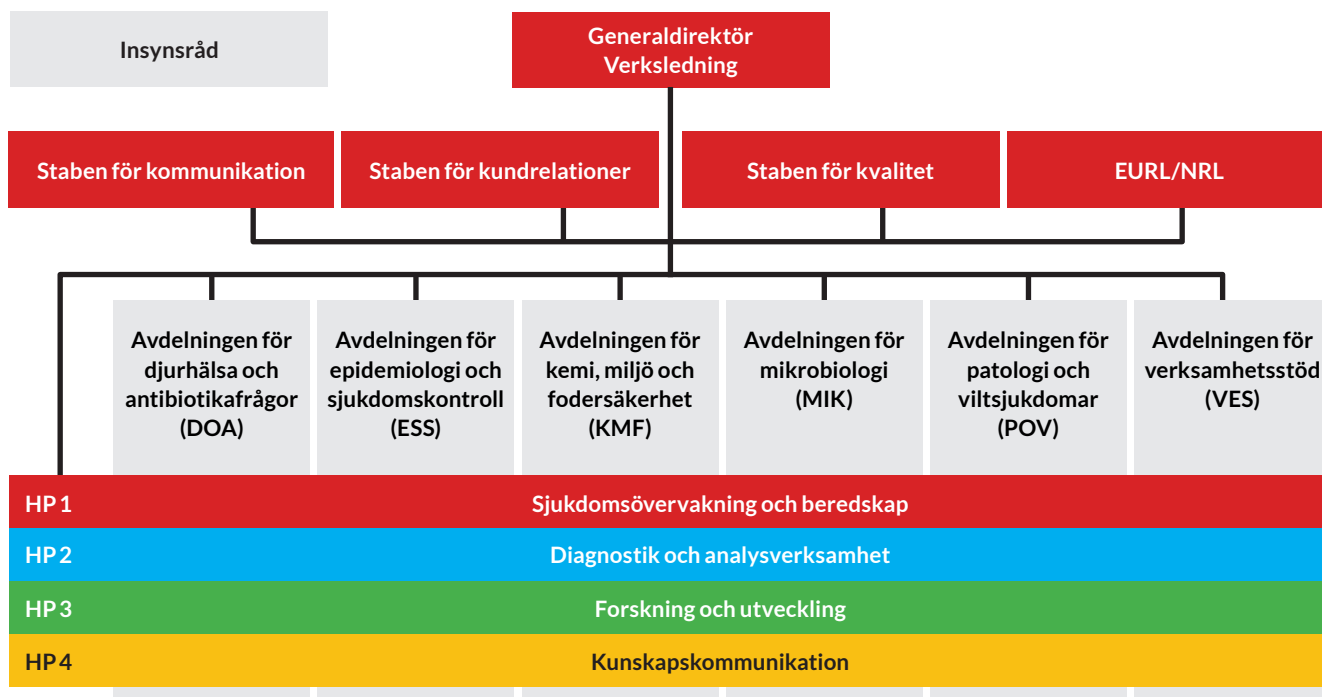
Insynsråd

Generaldirektör
Verksledning

Staben för kommunikation

Staben för kundrelationer

Staben för kvalitet

EURL/NRL

Avdelningen för djurhälsa och antibiotikafrågor (DOA)

Avdelningen för epidemiologi och sjukdomskontroll (ESS)

Avdelningen för kemi, miljö och fodersäkerhet (KMF)

Avdelningen för mikrobiologi (MIK)

Avdelningen för patologi och viltsjukdomar (POV)

Avdelningen för verksamhetsstöd (VES)

HP 1 Sjukdomsövervakning och beredskap

HP 2 Diagnostik och analysverksamhet

HP 3 Forskning och utveckling

HP 4 Kunskapskommunikation